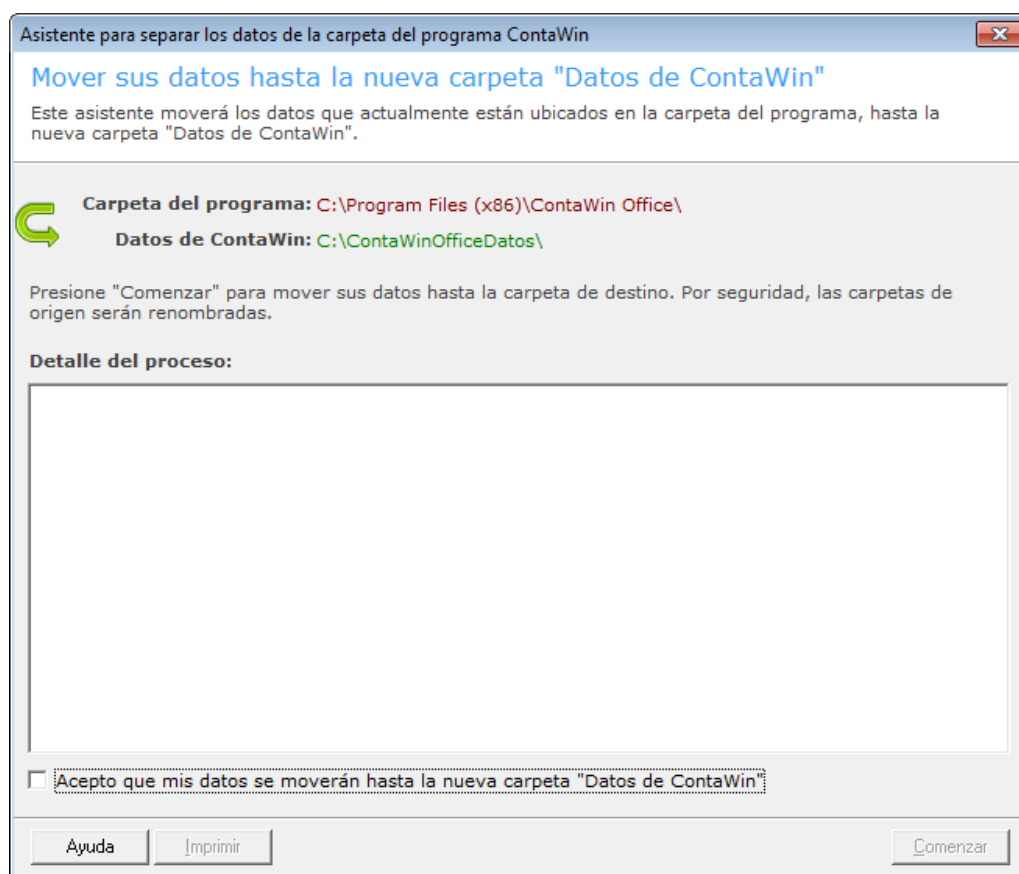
Asistente para separar los datos de la carpeta del programa ContaWin

Mover sus datos hasta la nueva carpeta "Datos de ContaWin"

Este asistente moverá los datos que actualmente están ubicados en la carpeta del programa, hasta la nueva carpeta "Datos de ContaWin".

Carpeta del programa: C:\Program Files (x86)\ContaWin Office\

Datos de ContaWin: C:\ContaWinOfficeDatos\

Presione "Comenzar" para mover sus datos hasta la carpeta de destino. Por seguridad, las carpetas de origen serán renombradas.

Detalle del proceso:

Acepto que mis datos se moverán hasta la nueva carpeta "Datos de ContaWin"

Ayuda

Imprimir

Comenzar